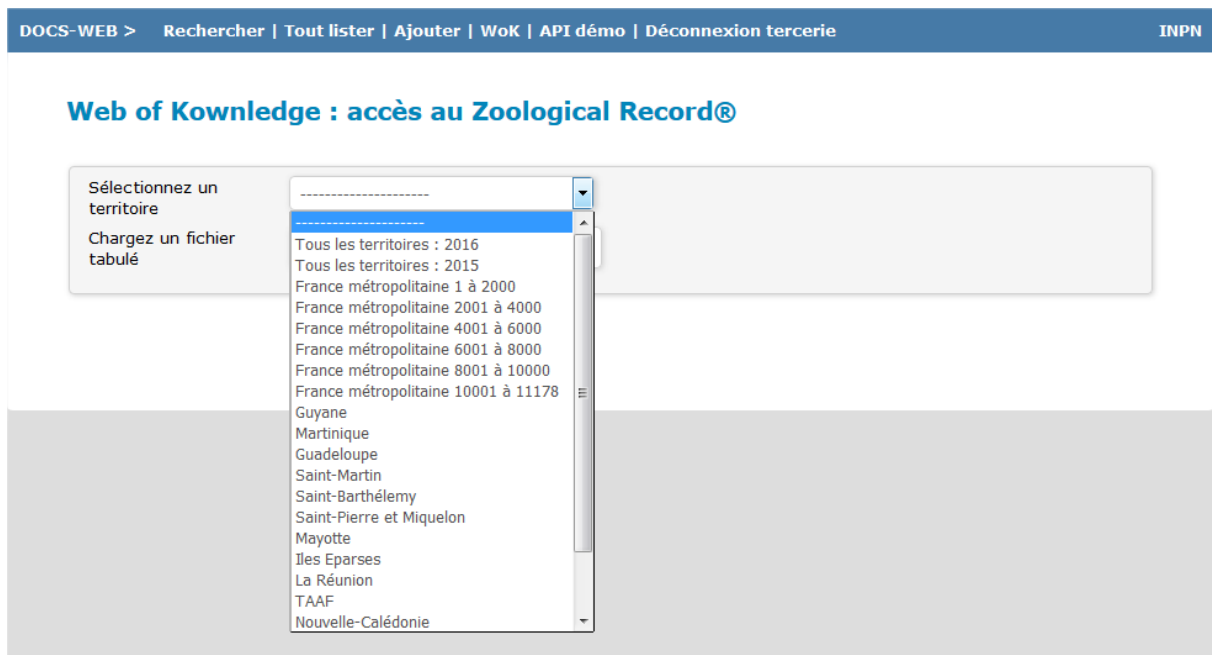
DOCS-WEB > Rechercher | Tout lister | Ajouter | WoK | API démo | Déconnexion tercerie INPN

Web of Kownledge : accès au Zoological Record®

Sélectionnez un territoire

Chargez un fichier tabulé

---------------------

---------------------
Tous les territoires : 2016
Tous les territoires : 2015
France métropolitaine 1 à 2000
France métropolitaine 2001 à 4000
France métropolitaine 4001 à 6000
France métropolitaine 6001 à 8000
France métropolitaine 8001 à 10000
France métropolitaine 10001 à 11178
Guyane
Martinique
Guadeloupe
Saint-Martin
Saint-Barthélemy
Saint-Pierre et Miquelon
Mayotte
Iles Eparses
La Réunion
TAAF
Nouvelle-Calédonie